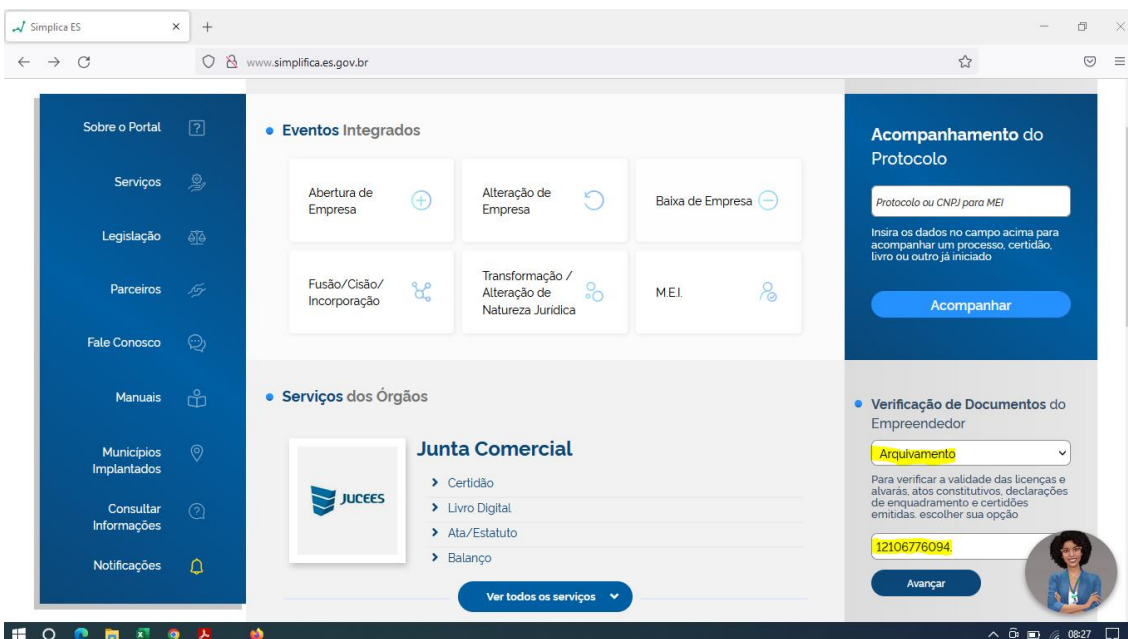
Simplica ES
www.simplifica.es.gov.br

Sobre o Portal
Serviços
Legislação
Parceiros
Fale Conosco
Manuais
Municípios Implantados
Consultar Informações
Notificações

Eventos Integrados

Abertura de Empresa
Alteração de Empresa
Baixa de Empresa
Fusão/Cisão/ Incorporação
Transformação / Alteração de Natureza Juridica
M.E.I.

Serviços dos Órgãos

JUCEES
Junta Comercial
Certidão
Livro Digital
Ata/Estatuto
Balanço

Ver todos os serviços

Acompanhamento do Protocolo

Protocolo ou CNPJ para MEI

Insira os dados no campo acima para acompanhar um processo, certidão, livro ou outro já iniciado

Acompanhar

Verificação de Documentos do Empreendedor

Arquivamento

Para verificar a validade das licenças e alvarás, atos constitutivos, declarações de enquadramento e certidões emitidas. escolher sua opção

12106776094.

Avançar

08:27